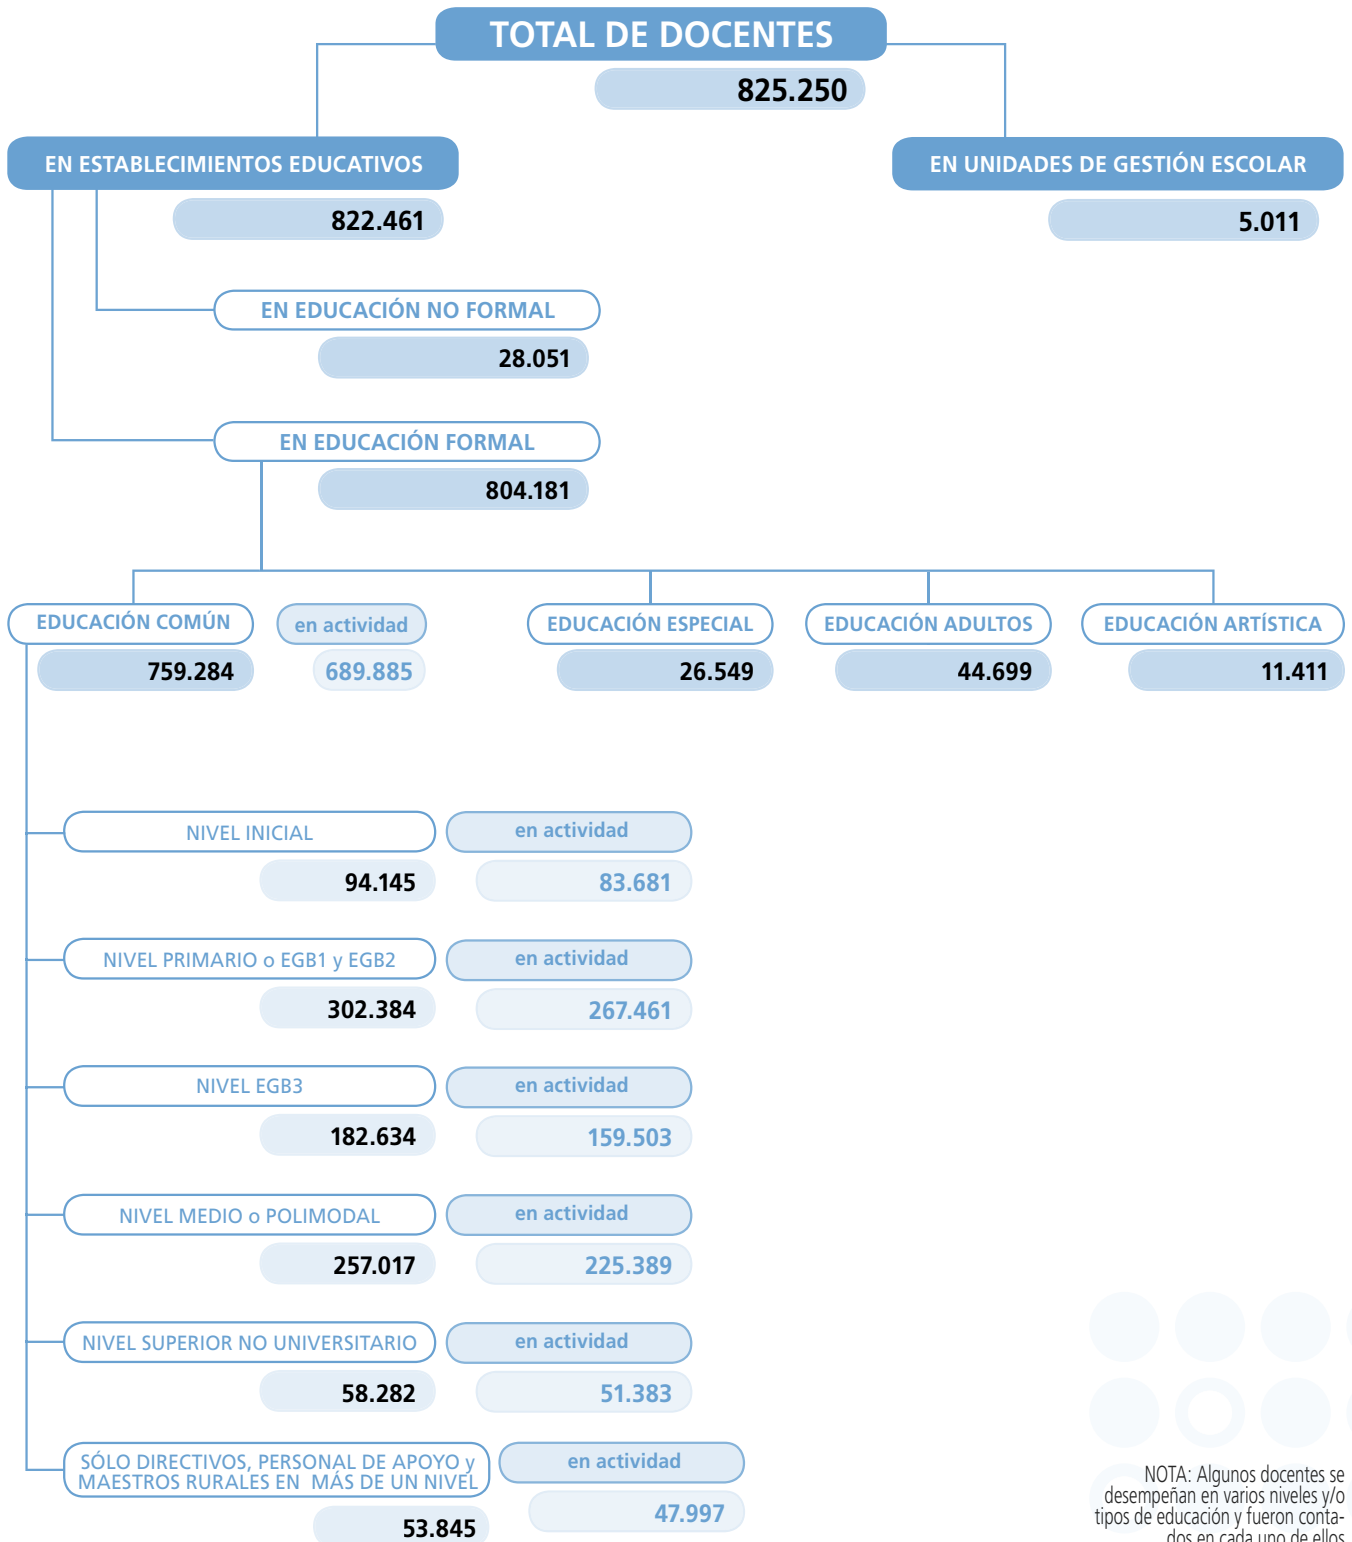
TOTAL DE DOCENTES

825.250

EN ESTABLECIMIENTOS EDUCATIVOS

822.461

EN UNIDADES DE GESTIÓN ESCOLAR

5.011

EN EDUCACIÓN NO FORMAL

28.051

EN EDUCACIÓN FORMAL

804.181

EDUCACIÓN COMÚN

759.284

en actividad

689.885

EDUCACIÓN ESPECIAL

26.549

EDUCACIÓN ADULTOS

44.699

EDUCACIÓN ARTÍSTICA

11.411

NIVEL INICIAL

94.145

en actividad

83.681

NIVEL PRIMARIO o EGB1 y EGB2

302.384

en actividad

267.461

NIVEL EGB3

182.634

en actividad

159.503

NIVEL MEDIO o POLIMODAL

257.017

en actividad

225.389

NIVEL SUPERIOR NO UNIVERSITARIO

58.282

en actividad

51.383

SÓLO DIRECTIVOS, PERSONAL DE APOYO y MAESTROS RURALES EN MÁS DE UN NIVEL

53.845

en actividad

47.997

NOTA: Algunos docentes se desempeñan en varios niveles y/o tipos de educación y fueron contados en cada uno de ellos